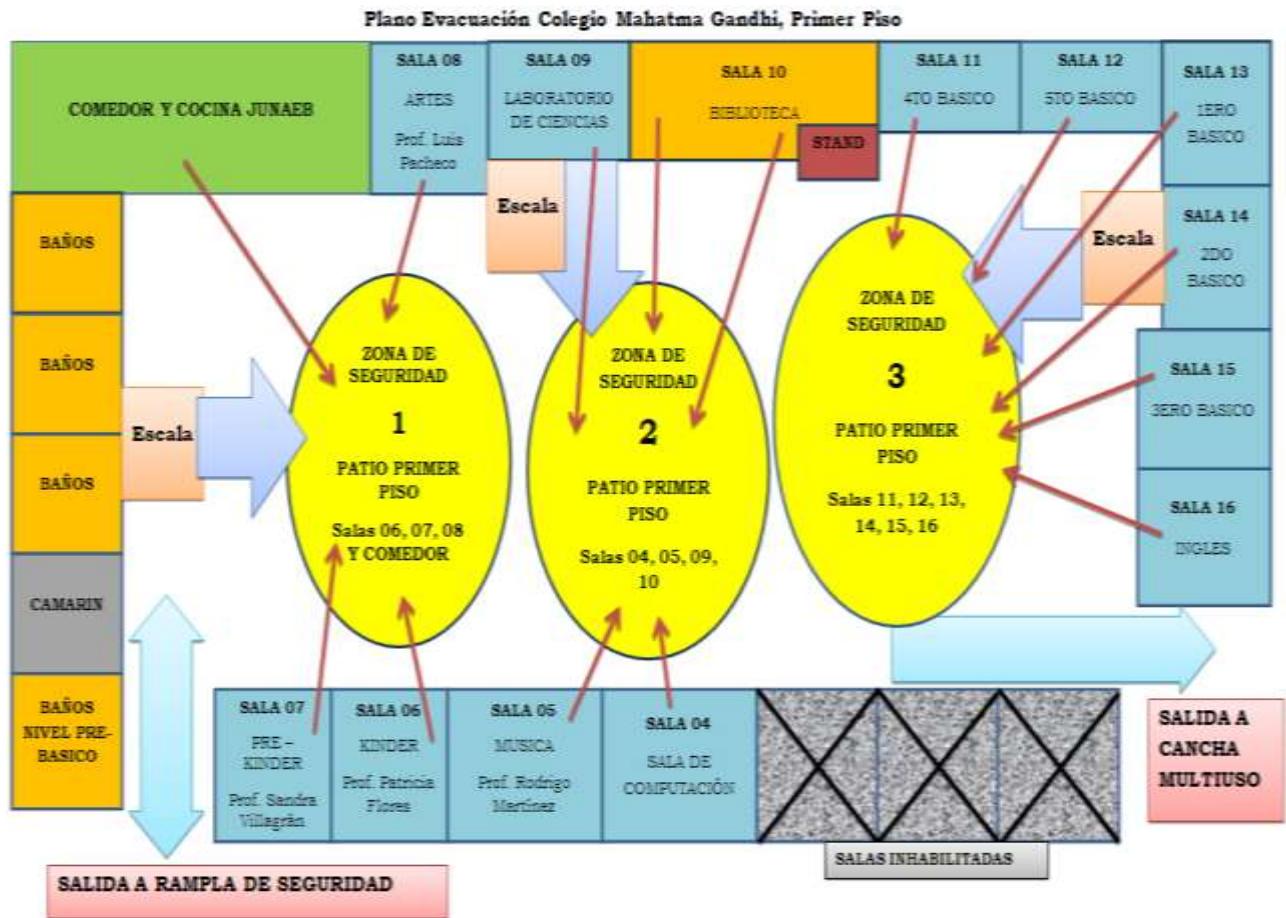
Plano Evacuación Colegio Mahatma Gandhi, Primer Piso

COMEDOR Y COCINA JUNAEB

SALA 08
ARTES
Prof. Luis Pacheco

SALA 09
LABORATORIO DE CIENCIAS

SALA 10
BIBLIOTECA

STAND

SALA 11
4TO BASICO

SALA 12
5TO BASICO

SALA 13
1ERO BASICO

SALA 14
2DO BASICO

SALA 15
3ERO BASICO

SALA 16
INGLES

BAÑOS

BAÑOS

BAÑOS

CAMARIN

BAÑOS NIVEL PRE-BASICO

Escala

Escala

Escala

ZONA DE SEGURIDAD
1
PATIO PRIMER PISO
Salas 06, 07, 08 Y COMEDOR

ZONA DE SEGURIDAD
2
PATIO PRIMER PISO
Salas 04, 05, 09, 10

ZONA DE SEGURIDAD
3
PATIO PRIMER PISO
Salas 11, 12, 13, 14, 15, 16

SALA 07
PRE – KINDER
Prof. Sandra Villagrán

SALA 06
KINDER
Prof. Patricia Flores

SALA 05
MUSICA
Prof. Rodrigo Martinez

SALA 04
SALA DE COMPUTACIÓN

SALAS INHABILITADAS

SALIDA A CANCHA MULTIUSO

SALIDA A RAMPLA DE SEGURIDAD